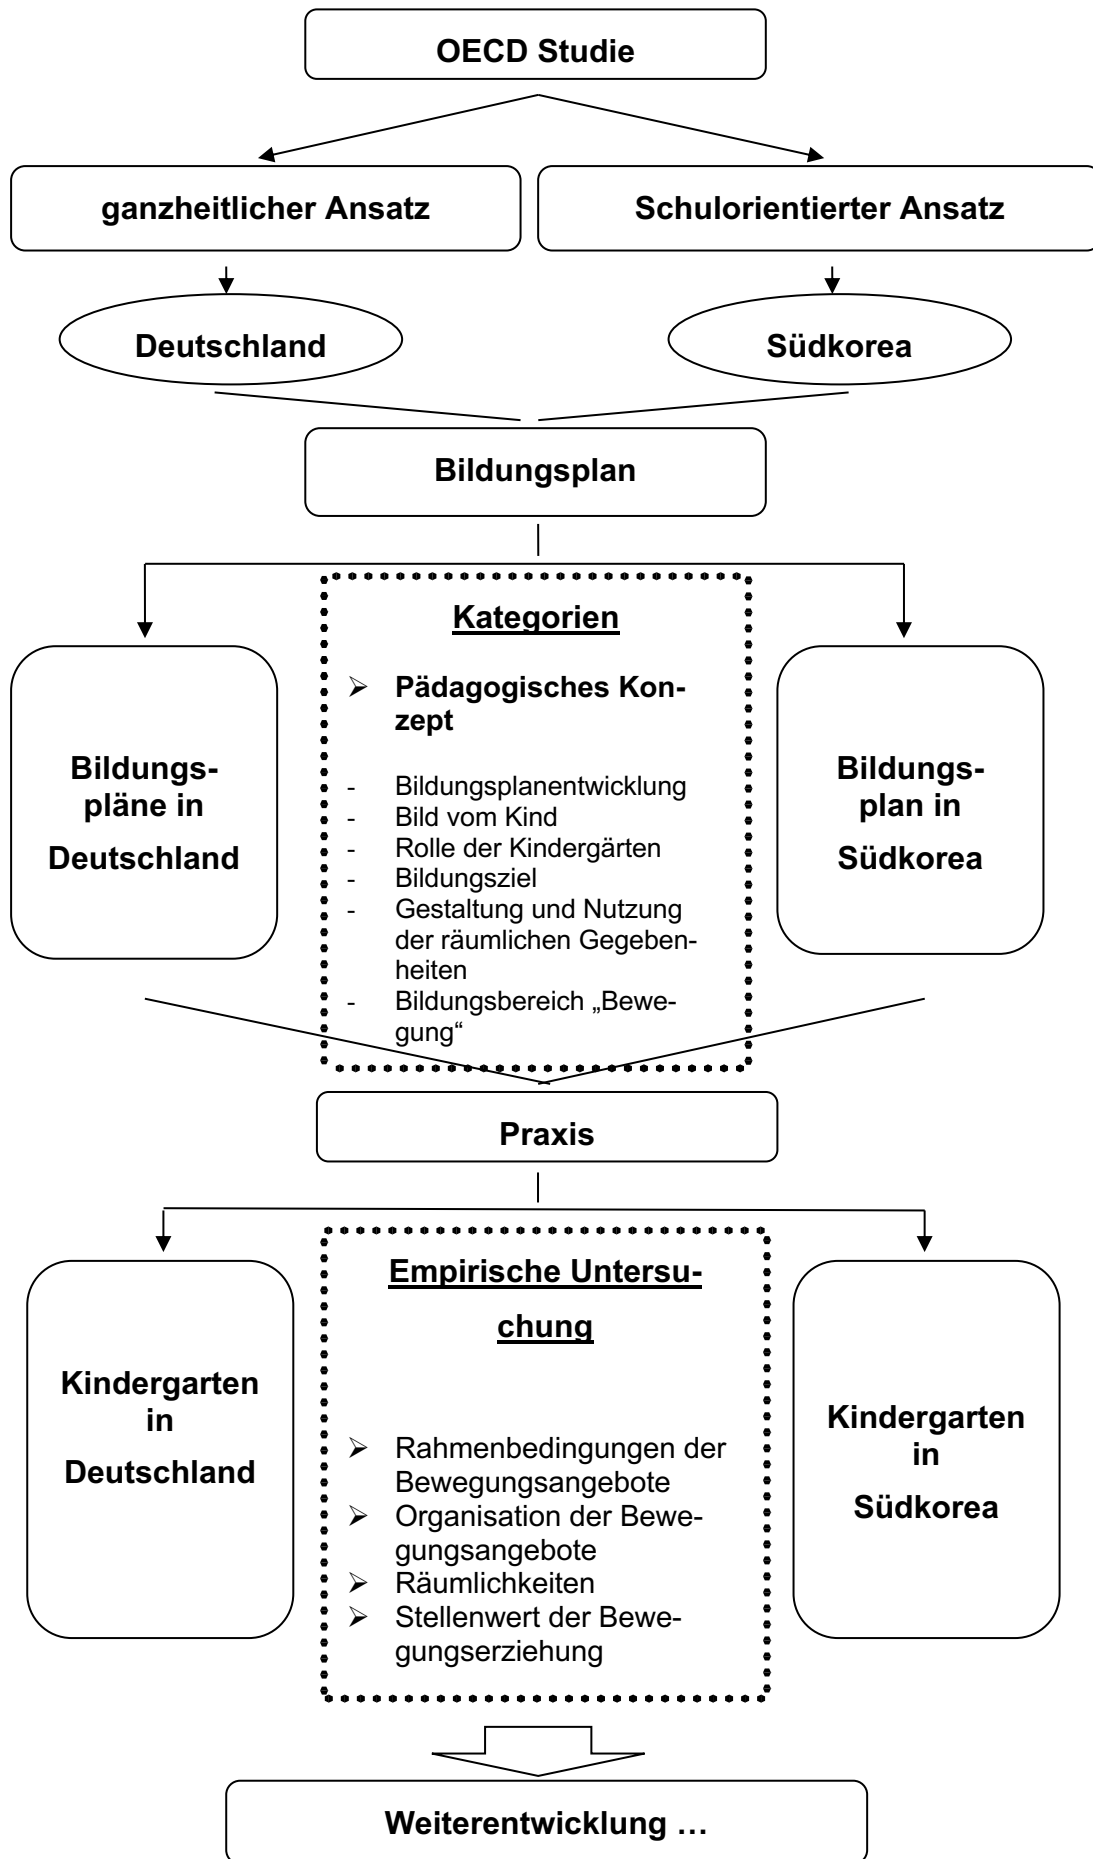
OECD Studie

ganzheitlicher Ansatz

Schulorientierter Ansatz

Deutschland

Südkorea

Bildungsplan

Bildungspläne in Deutschland

Kategorien

- Pädagogisches Konzept

- Bildungsplanentwicklung
- Bild vom Kind
- Rolle der Kindergärten
- Bildungsziel
- Gestaltung und Nutzung der räumlichen Gegebenheiten
- Bildungsbereich „Bewegung“

Bildungsplan in Südkorea

Praxis

Kindergarten in Deutschland

Empirische Untersuchung

- Rahmenbedingungen der Bewegungsangebote
- Organisation der Bewegungsangebote
- Räumlichkeiten
- Stellenwert der Bewegungserziehung

Kindergarten in Südkorea

Weiterentwicklung …